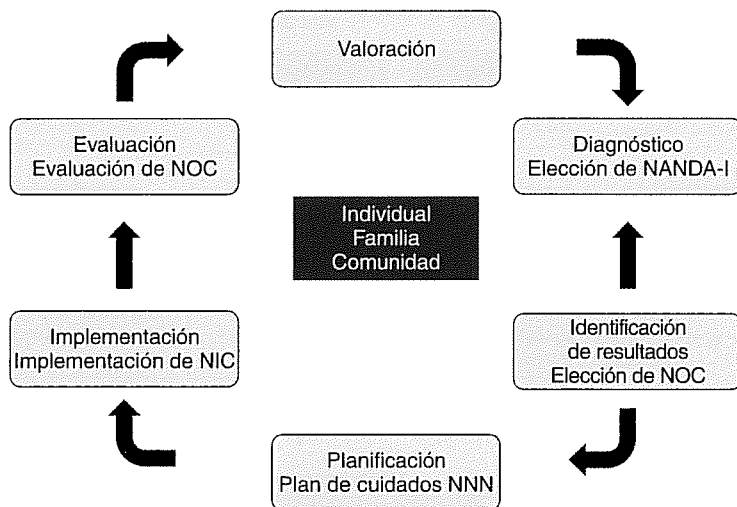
Valoración

Diagnóstico
Elección de NANDA-I

Identificación
de resultados
Elección de NOC

Planificación
Plan de cuidados NNN

Implementación
Implementación de NIC

Evaluación
Evaluación de NOC

Individual
Familia
Comunidad